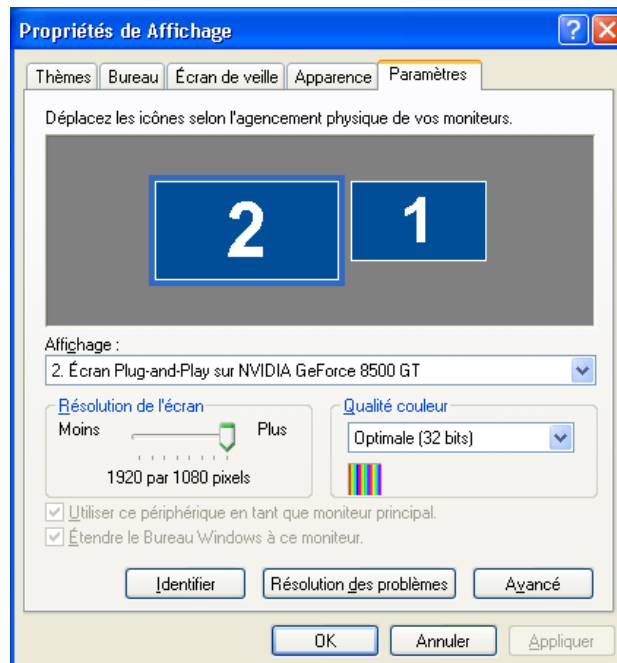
Propriétés de Affichage

Thèmes | Bureau | Écran de veille | Apparence | Paramètres

Déplacez les icônes selon l'agencement physique de vos moniteurs.

2 1

Affichage :

2. Écran Plug-and-Play sur NVIDIA GeForce 8500 GT

Résolution de l'écran

Moins Plus

1920 par 1080 pixels

Qualité couleur

Optimale (32 bits)

Utiliser ce périphérique en tant que moniteur principal.

Étendre le Bureau Windows à ce moniteur.

Identifier | Résolution des problèmes | Avancé

OK | Annuler | Appliquer